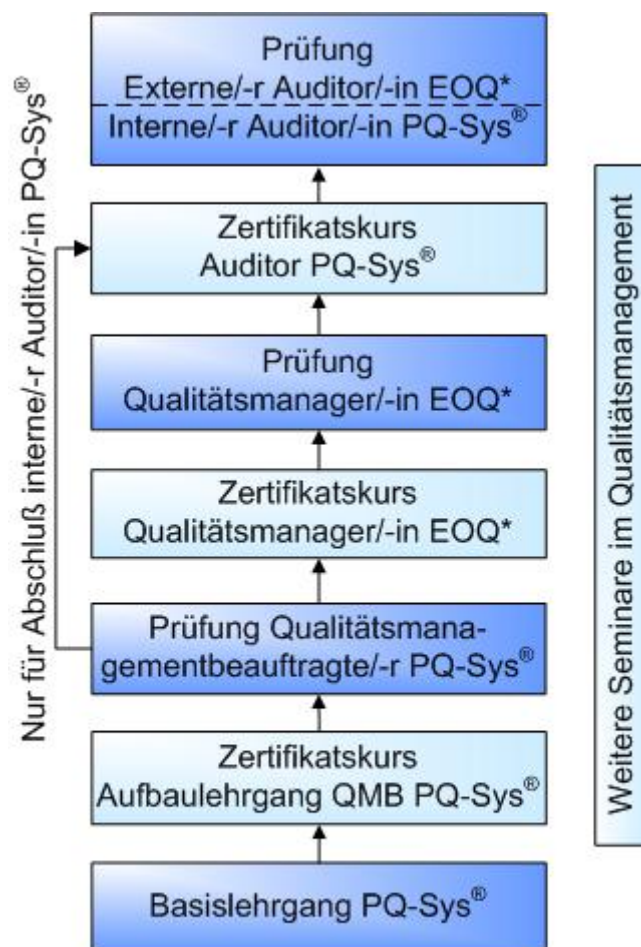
Prüfung
Externe/-r Auditor/-in EOQ*
Interne/-r Auditor/-in PQ-Sys®

Zertifikatskurs
Auditor PQ-Sys®

Prüfung
Qualitätsmanager/-in EOQ*

Zertifikatskurs
Qualitätsmanager/-in EOQ*

Prüfung Qualitätsmanagementbeauftragte/-r PQ-Sys®

Zertifikatskurs
Aufbaulehrgang QMB PQ-Sys®

Basislehrgang PQ-Sys®

Nur für Abschluß interne/-r Auditor/-in PQ-Sys®

Weitere Seminare im Qualitätsmanagement